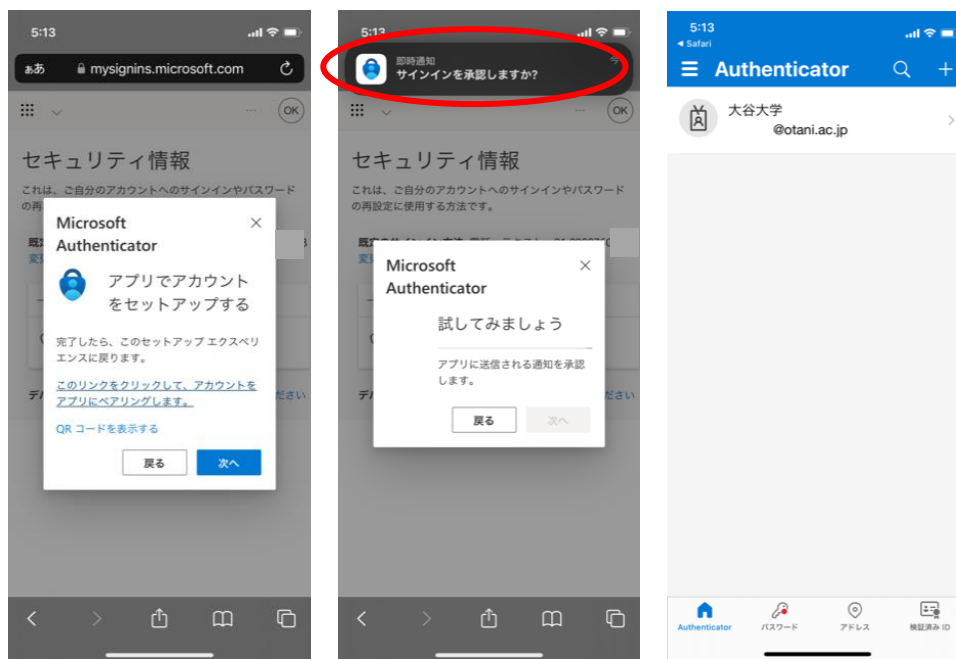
5:13

ぁあ mysignins.microsoft.com

OK

セキュリティ情報

これは、ご自分のアカウントへのサインインやパスワードの再設定に使用する方法です。

Microsoft Authenticator

×

アプリでアカウントをセットアップする

完了したら、このセットアップ エクスペリエンスに戻ります。

このリンクをクリックして、アカウントをアプリにペアリングします。

QR コードを表示する

戻る

次へ

5:13

即時通知

サインインを承認しますか?

OK

セキュリティ情報

これは、ご自分のアカウントへのサインインやパスワードの再設定に使用する方法です。

Microsoft Authenticator

×

試してみましょう

アプリに送信される通知を承認します。

戻る

次へ

5:13

◂ Safari

Authenticator

大谷大学

@otani.ac.jp

Authenticator

パスワード

アドレス

検証済み ID